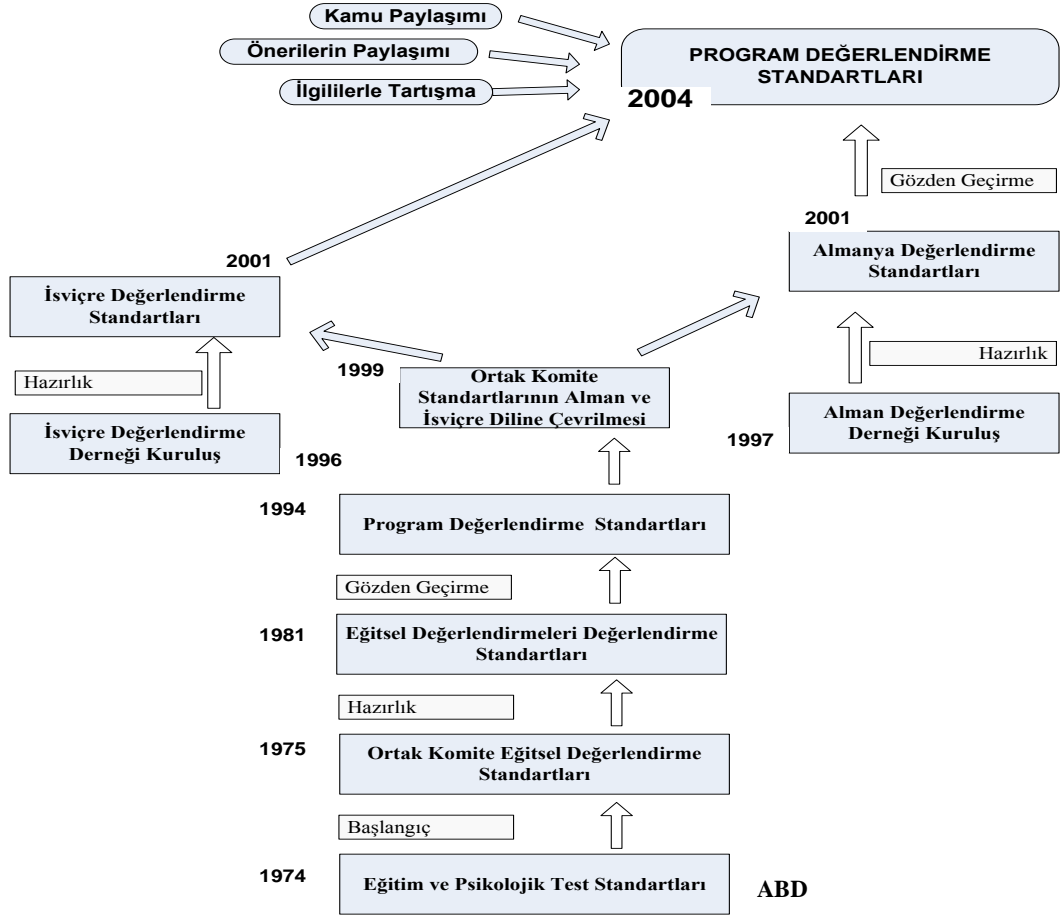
Kamu Paylaşımı

Önerilerin Paylaşımı

İlgililerle Tartışma

PROGRAM DEĞERLENDİRME STANDARTLARI

2004

Gözden Geçirme

2001

Almanya Değerlendirme Standartları

2001

İsviçre Değerlendirme Standartları

Hazırlık

Hazırlık

1999

Ortak Komite Standartlarının Alman ve İsviçre Diline Çevrilmesi

İsviçre Değerlendirme Derneği Kuruluş

1996

1997

Alman Değerlendirme Derneği Kuruluş

1994

Program Değerlendirme Standartları

Gözden Geçirme

1981

Eğitsel Değerlendirmeleri Değerlendirme Standartları

Hazırlık

1975

Ortak Komite Eğitsel Değerlendirme Standartları

Başlangıç

1974

Eğitim ve Psikolojik Test Standartları

ABD